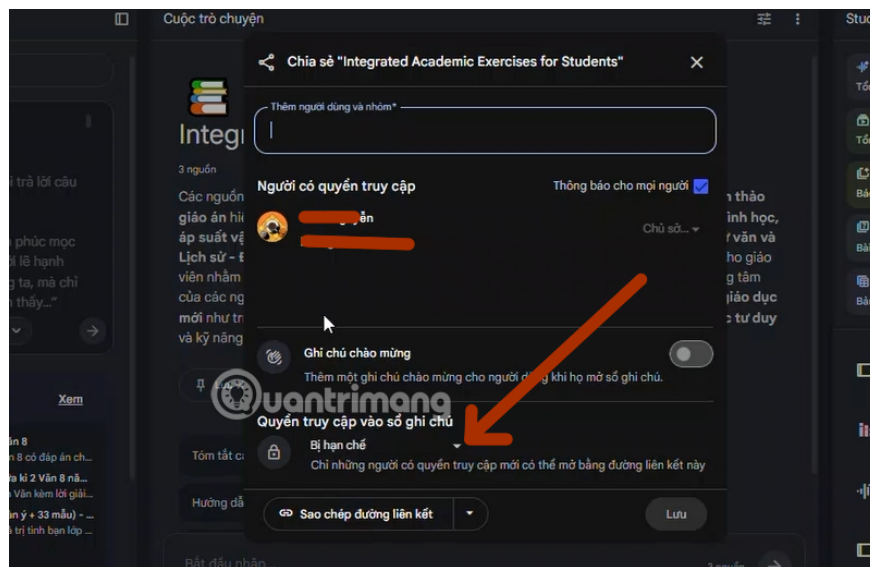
Cuộc trò chuyện

Stuc

Integ

3 nguồn

Các nguồn giáo án hi áp suất vậ Lịch sử - viên nhằm của các ng mới như tr và kỹ năng

n thảo inh học, ý văn và ho giáo g tâm giáo dục c tư duy

i trả lời câu

n phúc mọc lối lê hạnh g ta, mà chỉ n thấy..."

Xem

ăn 8
8 có đáp án ch...
và kì 2 Văn 8 nă...
Văn kèm lời giải...
ần ý + 33 mẫu) - ...
trị tình bạn lớp ...

Tóm tắt c

Hướng dẫ

Bắt đầu nhập

Chia sẻ "Integrated Academic Exercises for Students"

Thêm người dùng và nhóm*

Người có quyền truy cập

Thông báo cho mọi người

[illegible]yễn

Chủ sở...

Ghi chú chào mừng

Thêm một ghi chú chào mừng cho người dùng khi họ mở sổ ghi chú.

Quyền truy cập vào sổ ghi chú

Bị hạn chế

Chỉ những người có quyền truy cập mới có thể mở bằng đường liên kết này

Sao chép đường liên kết

Lưu

quantrimang